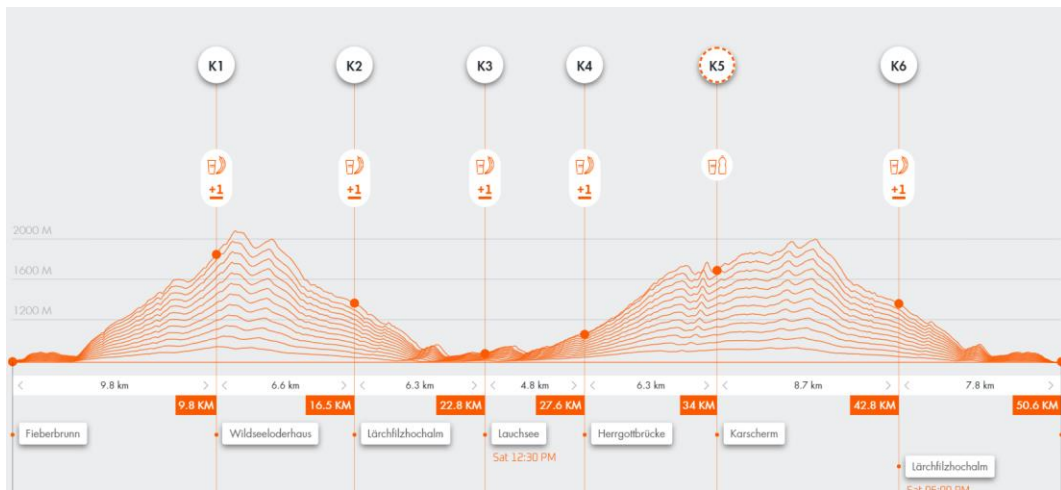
K1 K2 K3 K4 K5 K6

+1 +1 +1 +1 +1

2000 M
1600 M
1200 M

9.8 km
6.6 km
6.3 km
4.8 km
6.3 km
8.7 km
7.8 km

9.8 KM
16.5 KM
22.8 KM
27.6 KM
34 KM
42.8 KM
50.6 KM

Fieberbrunn
Wildseeloderhaus
Lärchfilzhochalm
Lauchsee
Sat 12:30 PM
Herrgottbrücke
Karscherm
Lärchfilzhochalm
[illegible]